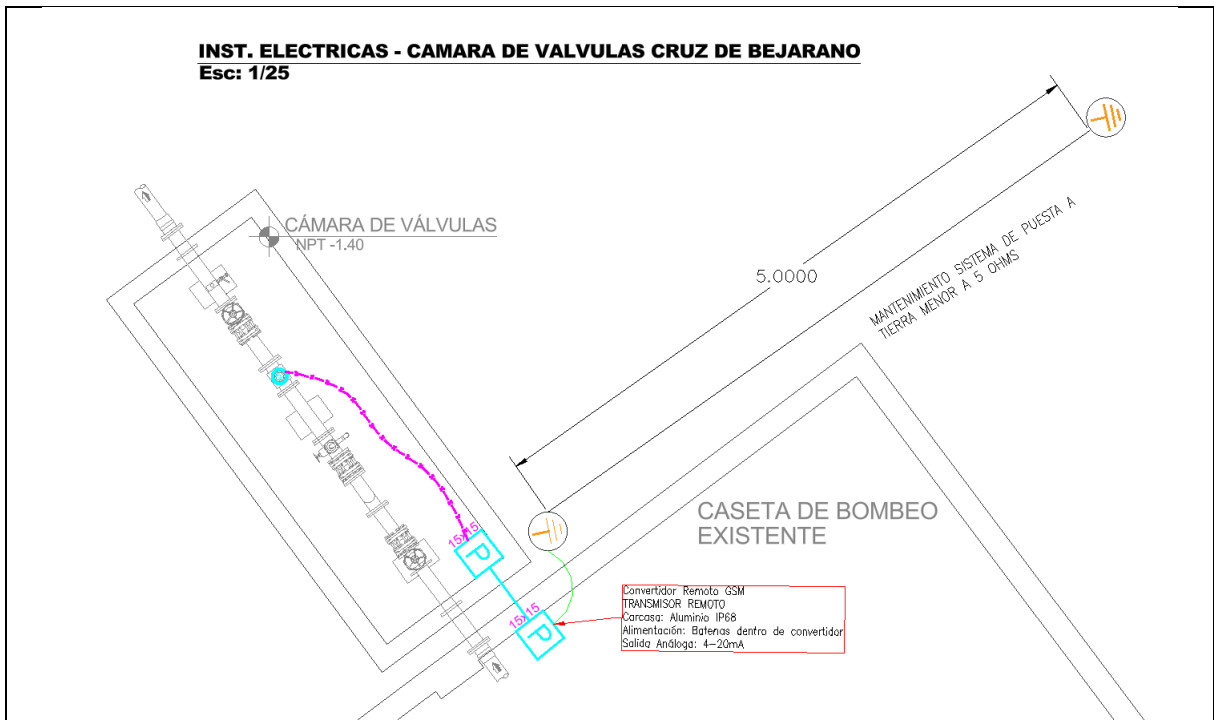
INST. ELECTRICAS - CAMARA DE VALVULAS CRUZ DE BEJARANO
Esc: 1/25

CÁMARA DE VÁLVULAS
NPT -1.40

5.0000

MANTENIMIENTO SISTEMA DE PUESTA A TIERRA MENOR A 5 OHMS

CASETA DE BOMBEO EXISTENTE

15x15
P

15x15
P

Convertidor Remoto GSM
TRANSMISOR REMOTO
Carcasa: Aluminio IP68
Alimentación: Baterias dentro de convertidor
Salida Análoga: 4-20mA